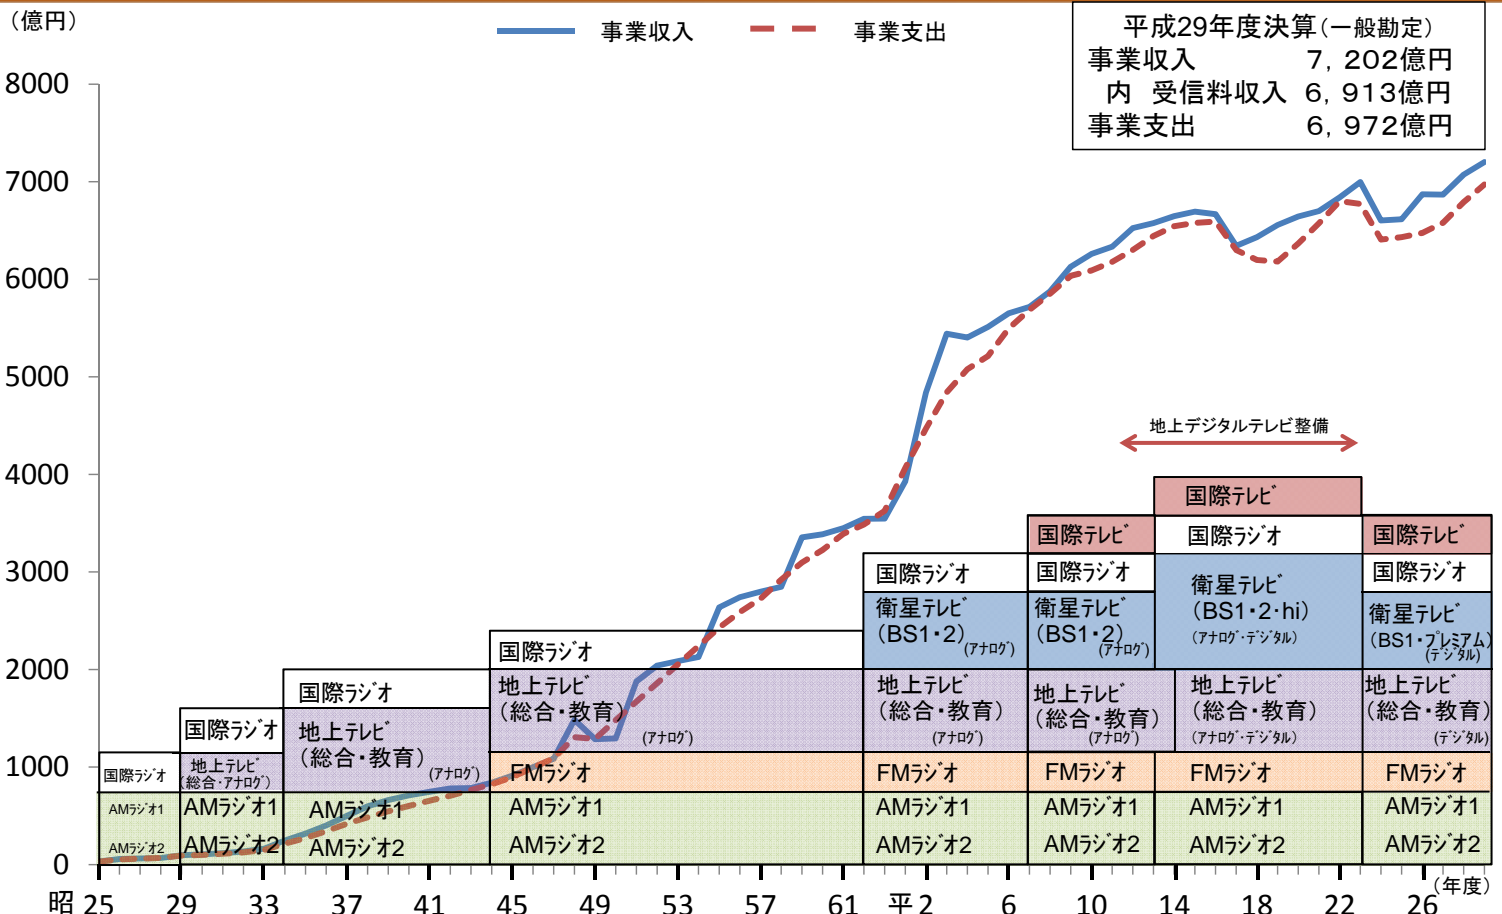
（億円）

事業収入　事業支出

平成29年度決算（一般勘定）
事業収入　7，202億円
内　受信料収入　6，913億円
事業支出　6，972億円

8000
7000
6000
5000
4000
3000
2000
1000
0

地上デジタルテレビ整備

国際ラジオ
AMラジオ1
AMラジオ2

国際ラジオ
地上テレビ（総合・アナログ）
AMラジオ1
AMラジオ2

国際ラジオ
地上テレビ（総合・教育）（アナログ）
AMラジオ1
AMラジオ2

国際ラジオ
地上テレビ（総合・教育）（アナログ）
FMラジオ
AMラジオ1
AMラジオ2

国際ラジオ
衛星テレビ（BS1・2）（アナログ）
地上テレビ（総合・教育）（アナログ）
FMラジオ
AMラジオ1
AMラジオ2

国際テレビ
国際ラジオ
衛星テレビ（BS1・2）（アナログ）
地上テレビ（総合・教育）（アナログ）
FMラジオ
AMラジオ1
AMラジオ2

国際テレビ
国際ラジオ
衛星テレビ（BS1・2・hi）（アナログ・デジタル）
地上テレビ（総合・教育）（アナログ・デジタル）
FMラジオ
AMラジオ1
AMラジオ2

国際テレビ
国際ラジオ
衛星テレビ（BS1・プレミアム）（デジタル）
地上テレビ（総合・教育）（デジタル）
FMラジオ
AMラジオ1
AMラジオ2

昭25　29　33　37　41　45　49　53　57　61　平2　6　10　14　18　22　26（年度）